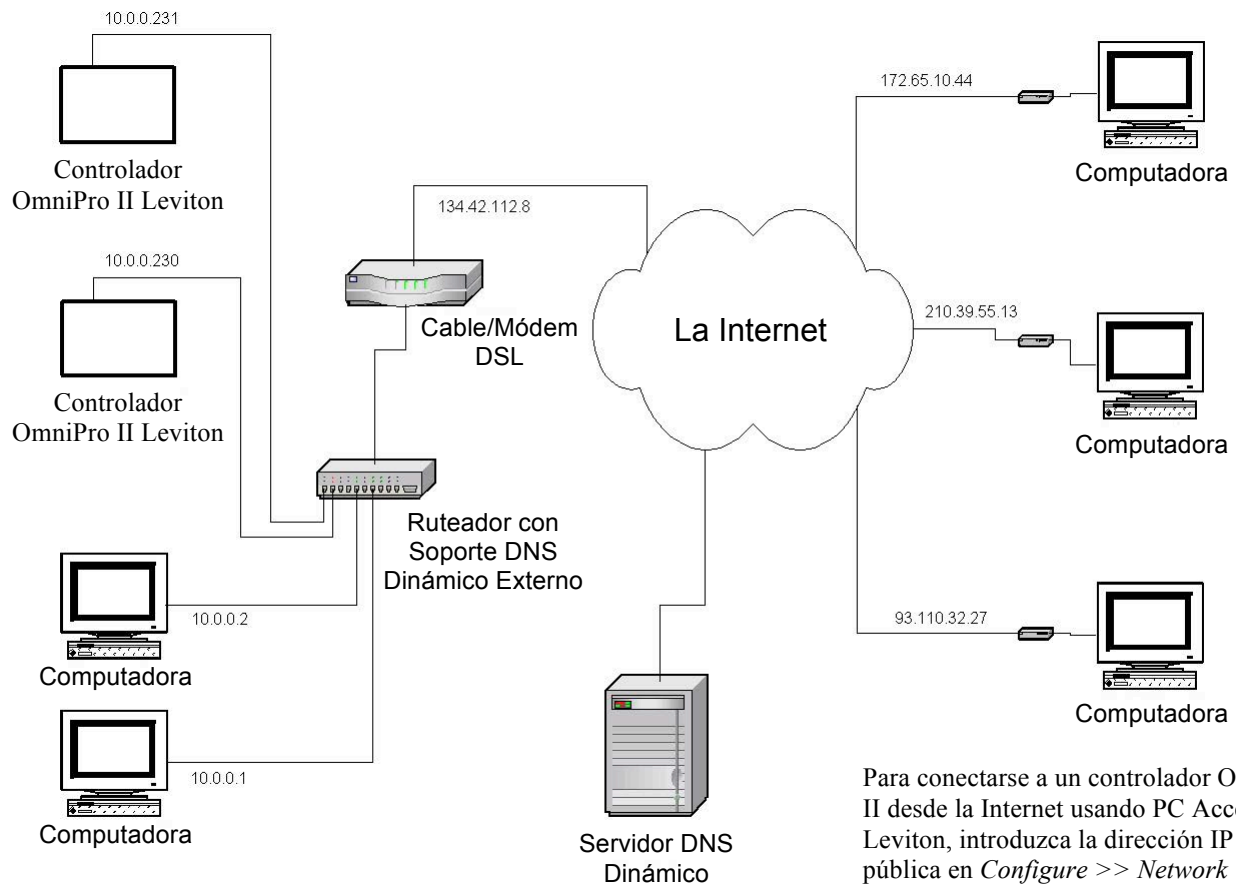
10.0.0.231

Controlador OmniPro II Leviton

10.0.0.230

Controlador OmniPro II Leviton

134.42.112.8

Cable/Módem DSL

La Internet

Ruteador con Soporte DNS Dinámico Externo

10.0.0.2

Computadora

10.0.0.1

Computadora

Servidor DNS Dinámico

172.65.10.44

Computadora

210.39.55.13

Computadora

93.110.32.27

Computadora

Para conectarse a un controlador O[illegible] II desde la Internet usando PC Acc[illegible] Leviton, introduzca la dirección IP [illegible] pública en *Configure >> Network* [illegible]